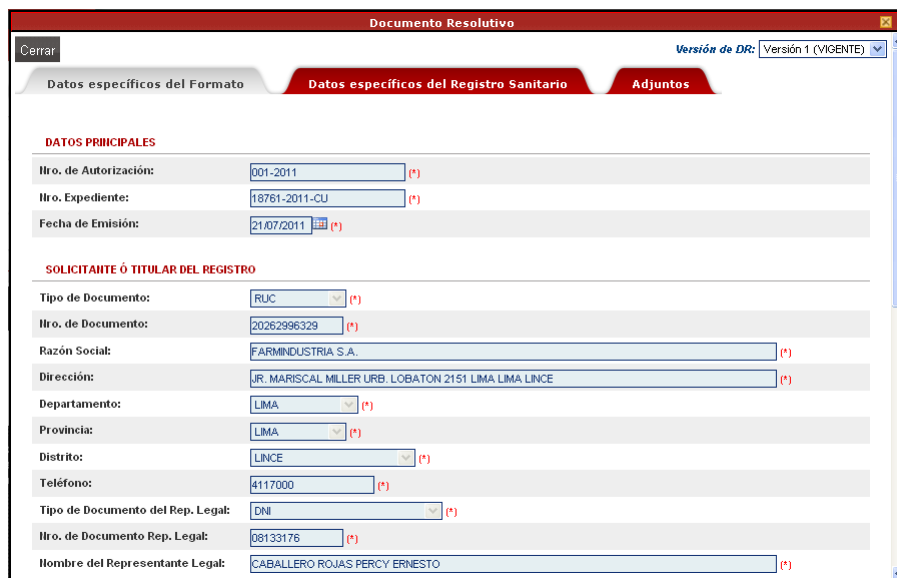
Documento Resolutivo

Cerrar

Versión de DR: Versión 1 (VIGENTE)

Datos específicos del Formato | Datos específicos del Registro Sanitario | Adjuntos

DATOS PRINCIPALES

Nro. de Autorización: 001-2011 (*)

Nro. Expediente: 18761-2011-CU (*)

Fecha de Emisión: 21/07/2011 (*)

SOLICITANTE Ó TITULAR DEL REGISTRO

Tipo de Documento: RUC (*)

Nro. de Documento: 20262996329 (*)

Razón Social: FARMINDUSTRIA S.A. (*)

Dirección: JR. MARISCAL MILLER URB. LOBATON 2151 LIMA LIMA LINCE (*)

Departamento: LIMA (*)

Provincia: LIMA (*)

Distrito: LINCE (*)

Teléfono: 4117000 (*)

Tipo de Documento del Rep. Legal: DNI (*)

Nro. de Documento Rep. Legal: 08133176 (*)

Nombre del Representante Legal: CABALLERO ROJAS PERCY ERNESTO (*)